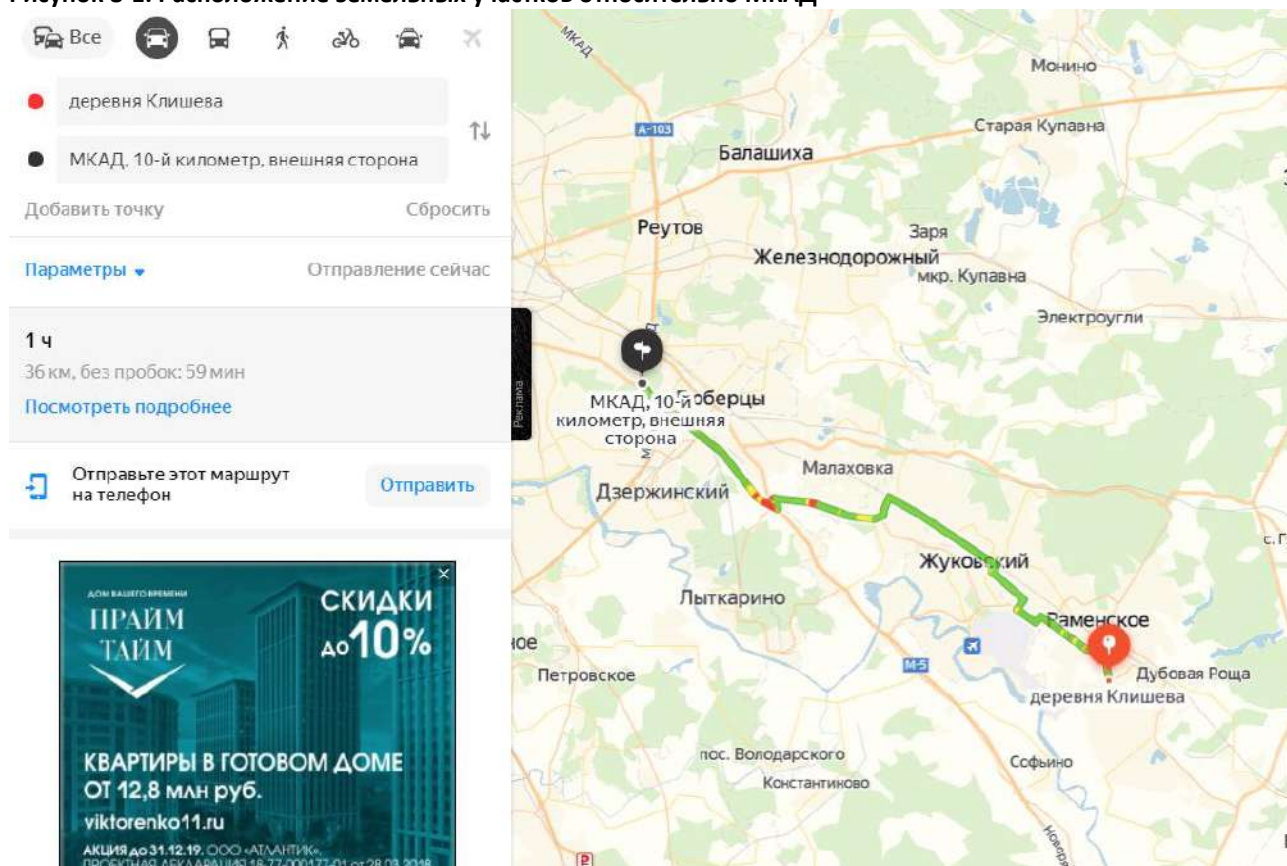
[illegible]

Все

деревня Клишева

МКАД, 10-й километр, внешняя сторона

Добавить точку

Сбросить

Параметры

Отправление сейчас

1 ч

36 км, без пробок: 59 мин

Посмотреть подробнее

Отправьте этот маршрут на телефон

Отправить

ДОМ ВАШЕГО ВРЕМЕНИ

ПРАЙМ ТАЙМ

СКИДКИ до 10%

КВАРТИРЫ В ГОТОВОМ ДОМЕ ОТ 12,8 млн руб.

viktorenko11.ru

АКЦИЯ до 31.12.19. ООО «АТЛАНТИК». ПРОЕКТНАЯ ДЕКЛАРАЦИЯ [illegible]

Реклама

МКАД

А-103

Монино

Старая Купавна

Балашиха

Реутов

Заря

Железнодорожный

мкр. Купавна

Электроугли

МКАД, 10-й километр, внешняя сторона

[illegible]берцы

Малаховка

Дзержинский

Жуковский

Лыткарино

Раменское

М-5

Петровское

Дубовая Роща

деревня Клишева

пос. Володарского

Константиново

Софьино

с. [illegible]